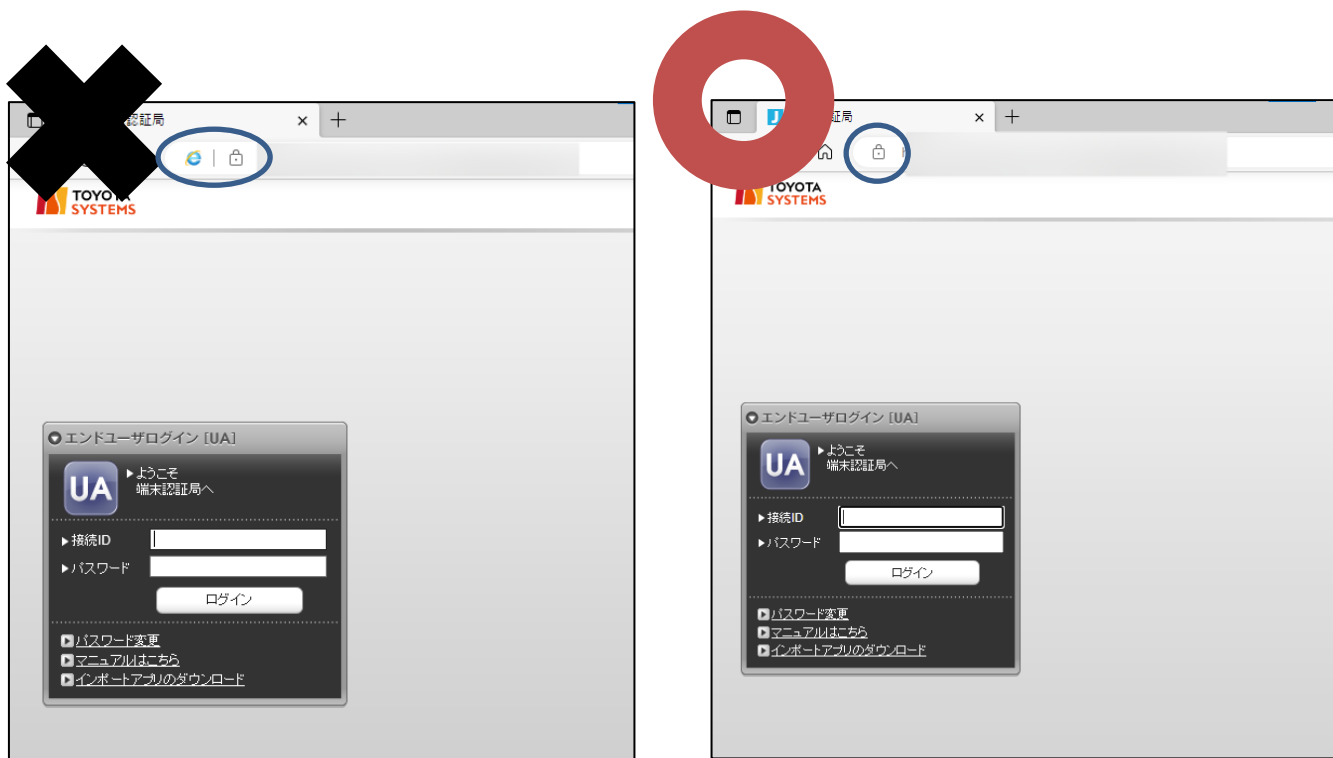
認証局 ×

TOYOTA SYSTEMS

エンドユーザログイン [UA]

UA ようこそ 端末認証局へ

接続ID

パスワード

ログイン

パスワード変更

マニュアルはこちら

インポートアプリのダウンロード

認証局 ×

TOYOTA SYSTEMS

エンドユーザログイン [UA]

UA ようこそ 端末認証局へ

接続ID

パスワード

ログイン

パスワード変更

マニュアルはこちら

インポートアプリのダウンロード